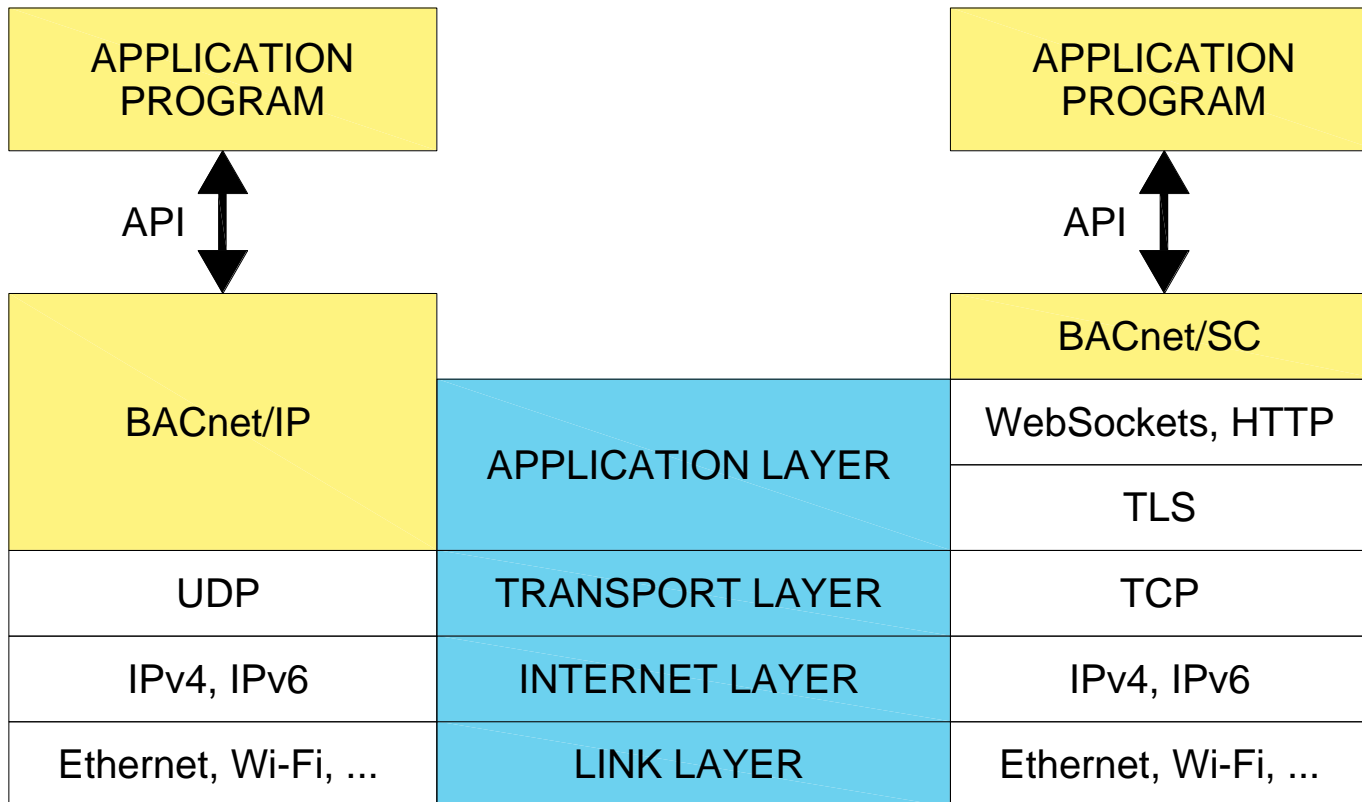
APPLICATION PROGRAM

API

BACnet/IP

UDP

IPv4, IPv6

Ethernet, Wi-Fi, ...

APPLICATION LAYER

TRANSPORT LAYER

INTERNET LAYER

LINK LAYER

APPLICATION PROGRAM

API

BACnet/SC

WebSockets, HTTP

TLS

TCP

IPv4, IPv6

Ethernet, Wi-Fi, ...